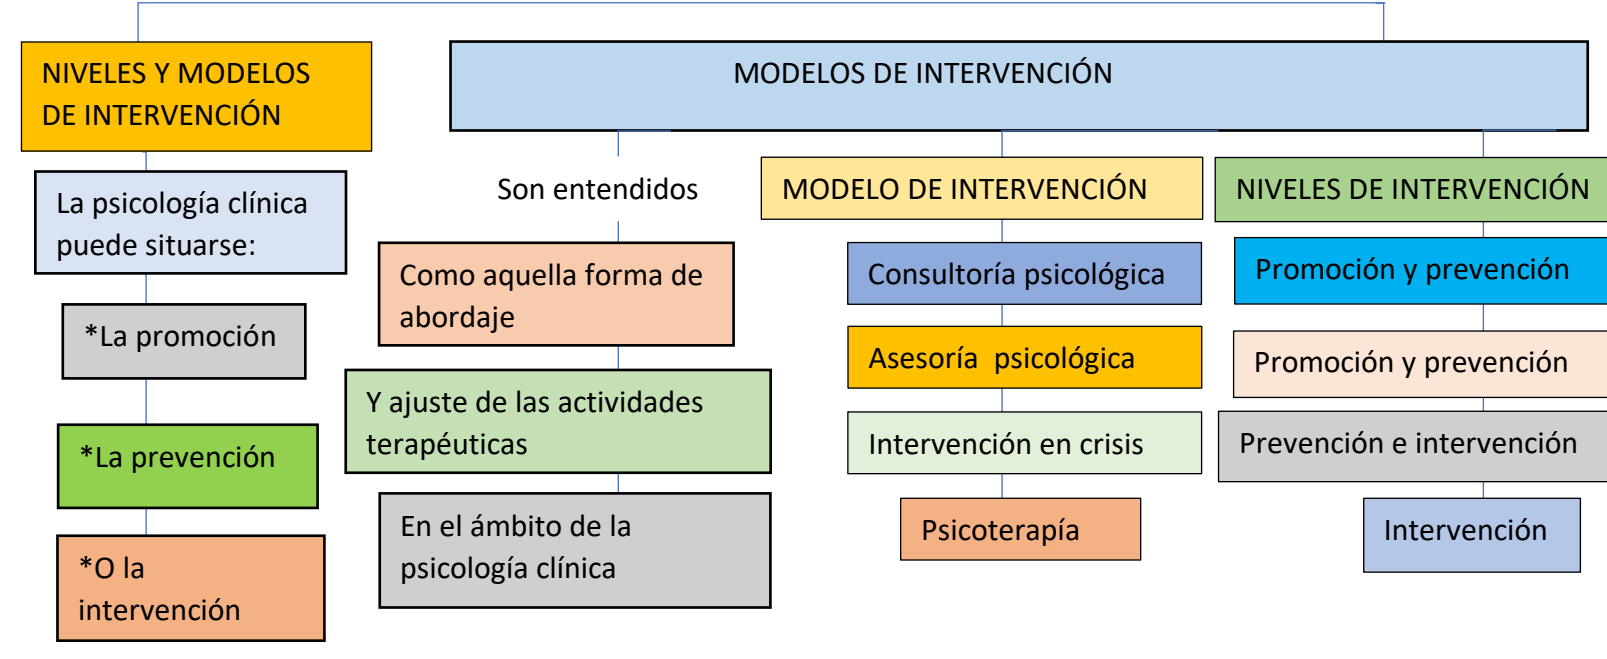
NIVELES Y MODELOS DE INTERVENCIÓN

La psicología clínica puede situarse:

*La promoción

*La prevención

*O la intervención

MODELOS DE INTERVENCIÓN

Son entendidos

Como aquella forma de abordaje

Y ajuste de las actividades terapéuticas

En el ámbito de la psicología clínica

MODELO DE INTERVENCIÓN

Consultoría psicológica

Asesoría psicológica

Intervención en crisis

Psicoterapía

NIVELES DE INTERVENCIÓN

Promoción y prevención

Promoción y prevención

Prevención e intervención

Intervención